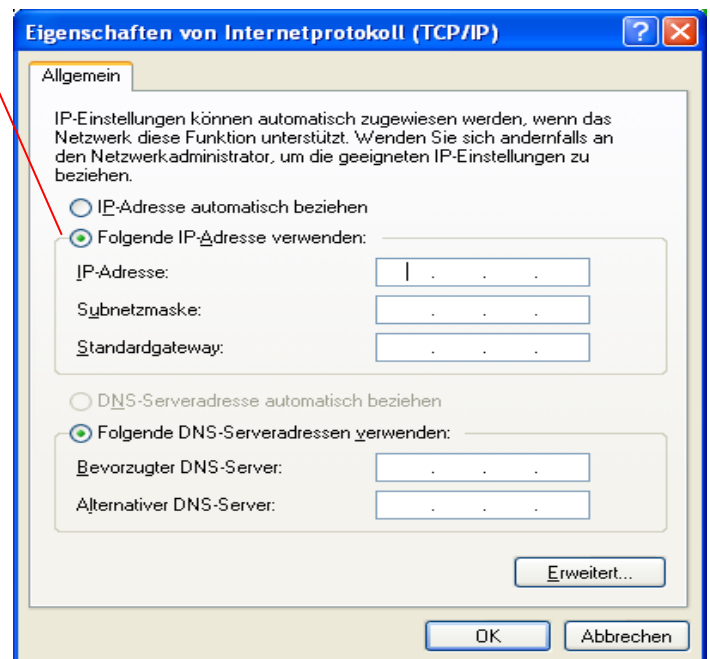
Eigenschaften von Internetprotokoll (TCP/IP)

?

Allgemein

IP-Einstellungen können automatisch zugewiesen werden, wenn das Netzwerk diese Funktion unterstützt. Wenden Sie sich andernfalls an den Netzwerkadministrator, um die geeigneten IP-Einstellungen zu beziehen.

IP-Adresse automatisch beziehen

Folgende IP-Adresse verwenden:

IP-Adresse: . . .

Subnetzmaske: . . .

Standardgateway: . . .

DNS-Serveradresse automatisch beziehen

Folgende DNS-Serveradressen verwenden:

Bevorzugter DNS-Server: . . .

Alternativer DNS-Server: . . .

Erweitert...

OK

Abbrechen